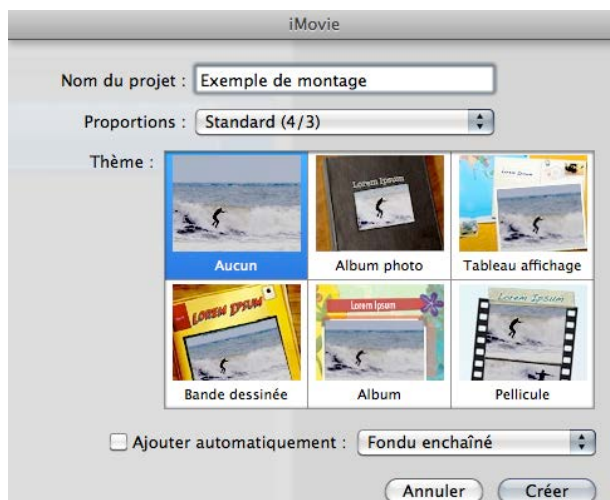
iMovie

Nom du projet : Exemple de montage

Proportions : Standard (4/3)

Thème :

Lorem Ipsum

Lorem Ipsum

Aucun

Album photo

Tableau affichage

LOREM IPSUM

Lorem Ipsum

Lorem Ipsum

Bande dessinée

Album

Pellicule

Ajouter automatiquement : Fondu enchaîné

Annuler

Créer